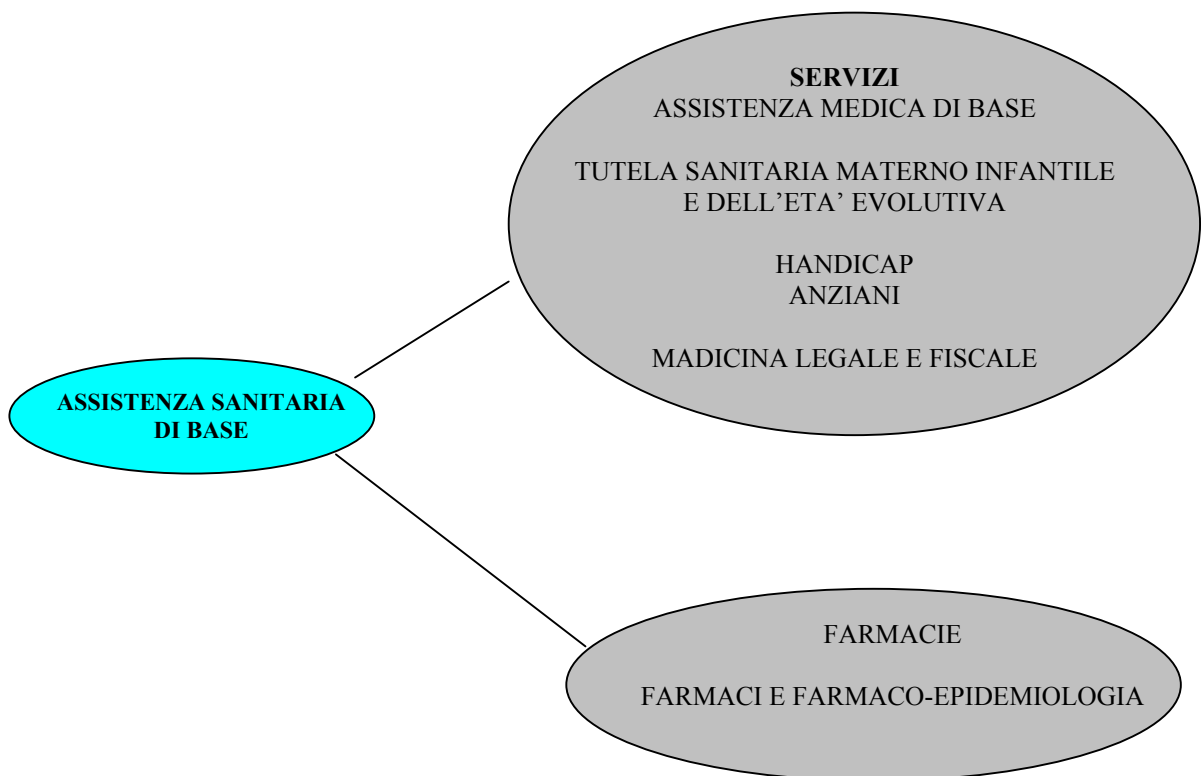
SERVIZI
ASSISTENZA MEDICA DI BASE

TUTELA SANITARIA MATERNO INFANTILE E DELL'ETA' EVOLUTIVA

HANDICAP
ANZIANI

MADICINA LEGALE E FISCALE

ASSISTENZA SANITARIA DI BASE

FARMACIE

FARMACI E FARMACO-EPIDEMIOLOGIA